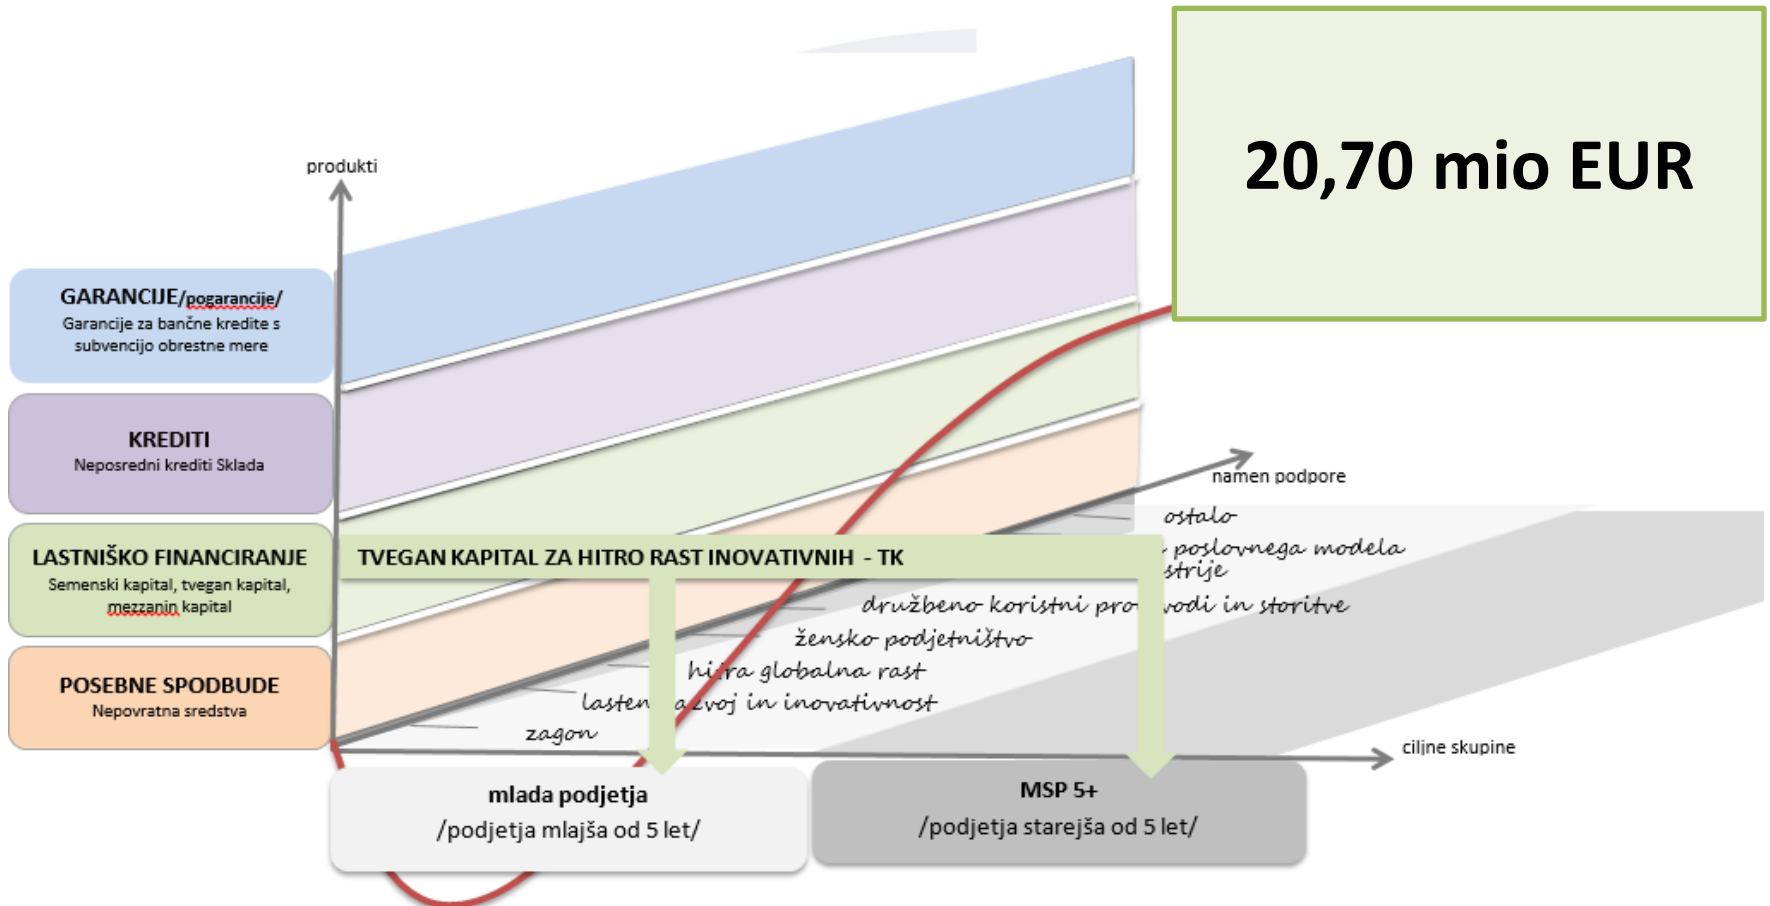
20,70 mio EUR

produkti

GARANCIJE/pogarancije/
Garancije za bančne kredite s subvencijo obrestne mere

KREDITI
Neposredni krediti Sklada

LASTNIŠKO FINANCIRANJE
Semenski kapital, tvegan kapital, mezzanin kapital

POSEBNE SPODBUDE
Nepovratna sredstva

namen podpore

ostalo

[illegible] poslovnega modela
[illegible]strije

TVEGAN KAPITAL ZA HITRO RAST INOVATIVNIH - TK

družbeno koristni pro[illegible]vodi in storitve

žensko podjetništvo

hi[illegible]ra globalna rast

lasten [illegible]azvoj in inovativnost

zagon

ciljne skupine

mlada podjetja
/podjetja mlajša od 5 let/

MSP 5+
/podjetja starejša od 5 let/